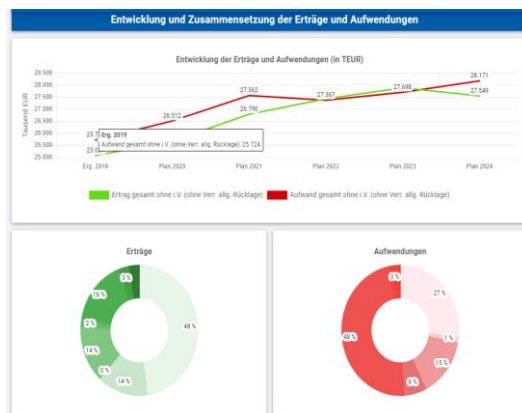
Entwicklung und Zusammensetzung der Erträge und Aufwendungen

Entwicklung der Erträge und Aufwendungen (in TEUR)

Tausend EUR

28.500
28.000
27.500
27.000
26.500
26.000
25.500
25.000

23.7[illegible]
25.0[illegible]
26.512
27.562
26.790
27.367
27.698
28.171
27.549

Erg. 2019
Aufwand gesamt ohne i.V. (ohne Verr. allg. Rücklage): 25.724

Erg. 2019
Plan 2020
Plan 2021
Plan 2022
Plan 2023
Plan 2024

Ertrag gesamt ohne i.V. (ohne Verr. allg. Rücklage)
Aufwand gesamt ohne i.V. (ohne Verr. allg. Rücklage)

Erträge

3 %
16 %
3 %
14 %
0 %
14 %
48 %

Aufwendungen

3 %
27 %
1 %
15 %
6 %
48 %